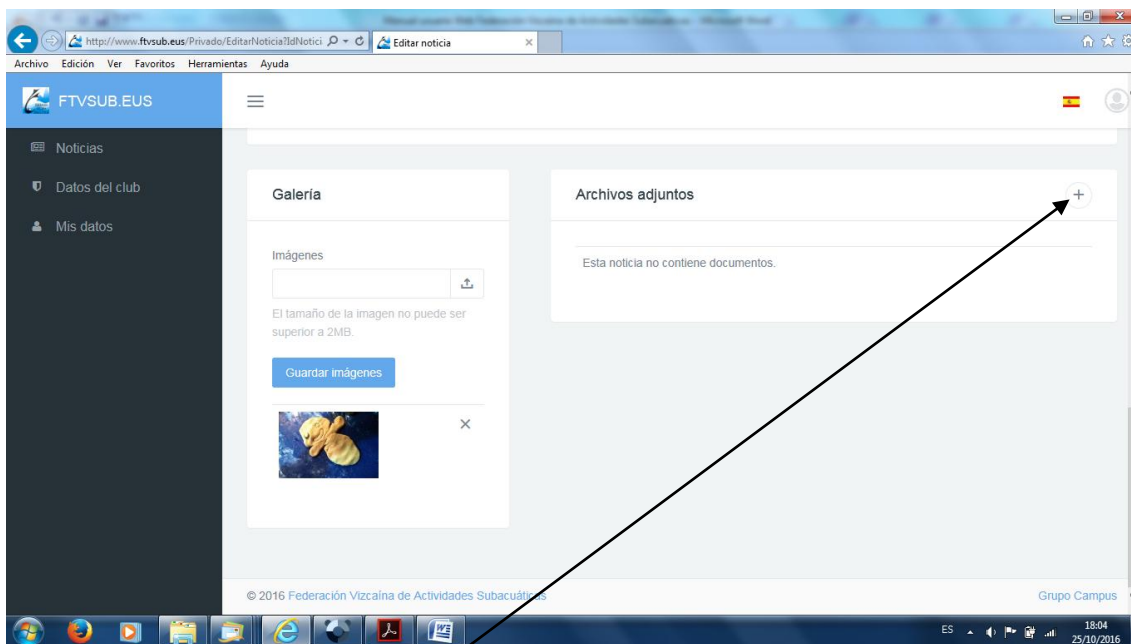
Manual usuario Web Federación Vizcaína de Actividades Subacuáticas - Microsoft Word

http://www.ftvsub.eus/Privado/EditarNoticia?IdNotici

Editar noticia

Archivo Edición Ver Favoritos Herramientas Ayuda

FTVSUB.EUS

Noticias

Datos del club

Mis datos

Galería

Imágenes

El tamaño de la imagen no puede ser superior a 2MB.

Guardar imágenes

Archivos adjuntos

+

Esta noticia no contiene documentos.

© 2016 Federación Vizcaína de Actividades Subacuáticas

Grupo Campus

ES

18:04
25/10/2016